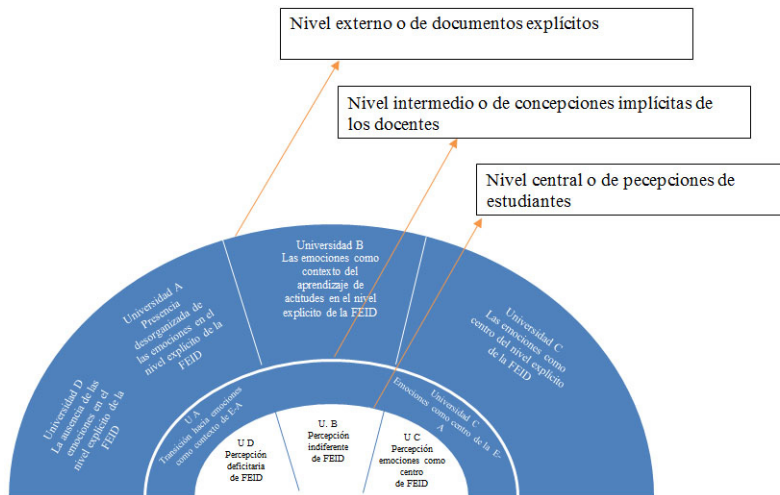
Nivel externo o de documentos explícitos

Nivel intermedio o de concepciones implícitas de los docentes

Nivel central o de pecepciones de estudiantes

Universidad D La ausencia de las emociones en el nivel explícito de la FEID

Universidad A Presencia desorganizada de las emociones en el nivel explícito de la FEID

Universidad B Las emociones como contexto del aprendizaje de actitudes en el nivel explícito de la FEID

Universidad C Las emociones como centro del nivel explícito de la FEID

U A Transición hacia emociones como contexto de E-A

Universidad C Emociones como centro de la E-A

U D Percepción deficitaria de FEID

U. B Percepción indiferente de FEID

U C Percepción emociones como centro de FEID